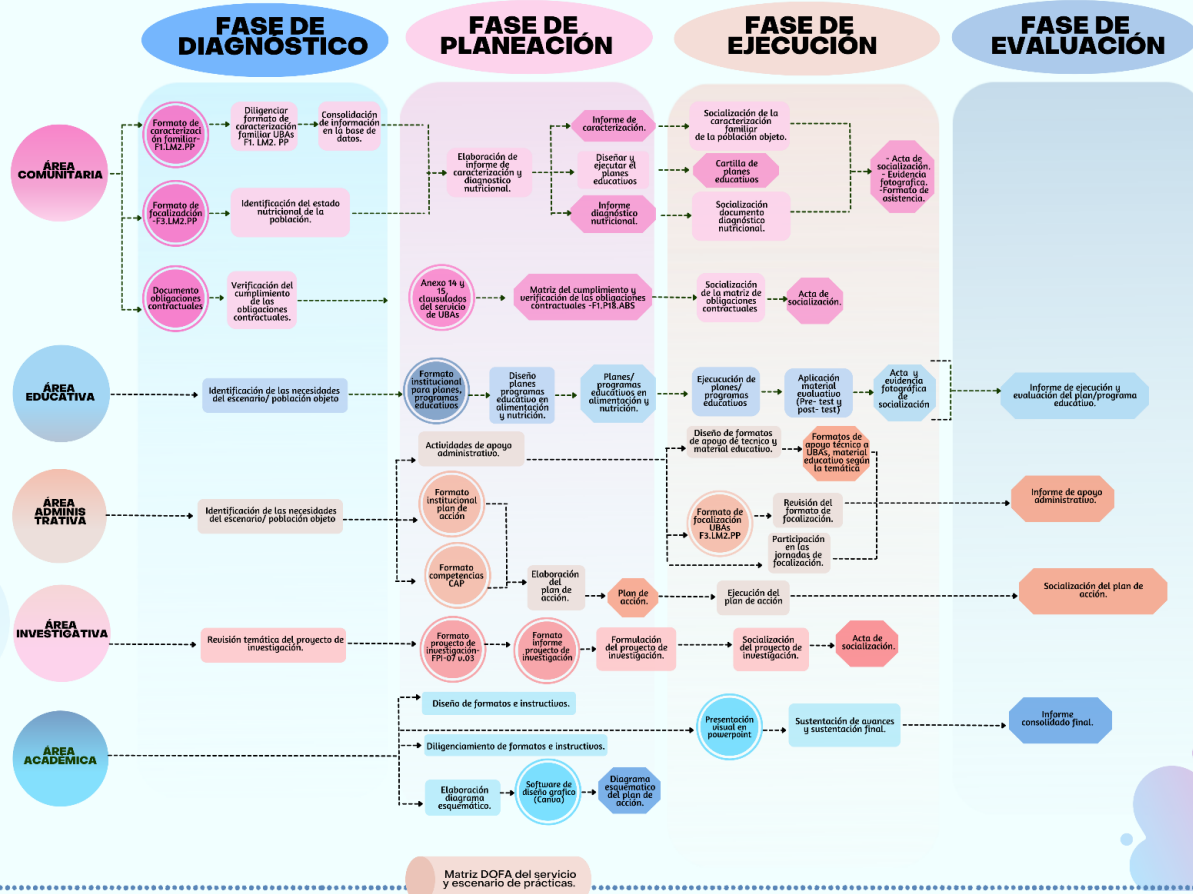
FASE DE DIAGNÓSTICO

FASE DE PLANEACIÓN

FASE DE EJECUCIÓN

FASE DE EVALUACIÓN

ÁREA COMUNITARIA

Formato de caracterización familiar-F1.LM2.PP

Diligenciar formato de caracterización familiar UBAs F1. LM2. PP

Consolidación de información en la base de datos.

Formato de focalización -F3.LM2.PP

Identificación del estado nutricional de la población.

Elaboración de informe de caracterización y diagnóstico nutricional.

Informe de caracterización.

Diseñar y ejecutar el planes educativos

Informe diagnóstico nutricional.

Socialización de la caracterización familiar de la población objeto.

Cartilla de planes educativos

Socialización documento diagnóstico nutricional.

- Acta de socialización. - Evidencia fotográfica. -Formato de asistencia.

Documento obligaciones contractuales

Verificación del cumplimiento de las obligaciones contractuales.

Anexo 14 y 15, clausulados del servicio de UBAs

Matriz del cumplimiento y verificación de las obligaciones contractuales -F1.P18.ABS

Socialización de la matriz de obligaciones contractuales

Acta de socialización.

ÁREA EDUCATIVA

Identificación de las necesidades del escenario/ población objeto

Formato institucional para planes, programas educativos

Diseño planes programas educativo en alimentación y nutrición.

Planes/ programas educativos en alimentación y nutrición.

Ejecucución de planes/ programas educativos

Aplicación material evaluativo (Pre- test y post- test)

Acta y evidencia fotográfica de socialización

Informe de ejecución y evaluación del plan/programa educativo.

ÁREA ADMINIS TRATIVA

Identificación de las necesidades del escenario/ población objeto

Actividades de apoyo administrativo.

Diseño de formatos de apoyo de tecnico y material educativo.

Formatos de apoyo técnico a UBAs, material educativo según la temática

Informe de apoyo administrativo.

Formato institucional plan de acción

Formato de focalización UBAs F3.LM2.PP

Revisión del formato de focalización.

Participación en las jornadas de focalización.

Formato competencias CAP

Elaboración del plan de acción.

Plan de acción.

Ejecución del plan de acción

Socialización del plan de acción.

ÁREA INVESTIGATIVA

Revisión temática del proyecto de investigación.

Formato proyecto de investigación-FPI-07 v.03

Formato informe proyecto de investigación

Formulación del proyecto de investigación.

Socialización del proyecto de investigación.

Acta de socialización.

ÁREA ACADÉMICA

Diseño de formatos e instructivos.

Diligenciamiento de formatos e instructivos.

Elaboración diagrama esquemático.

Software de diseño grafico (Canva)

Diagrama esquemático del plan de acción.

Presentación visual en powerpoint

Sustentación de avances y sustentación final.

Informe consolidado final.

Matriz DOFA del servicio y escenario de prácticas.